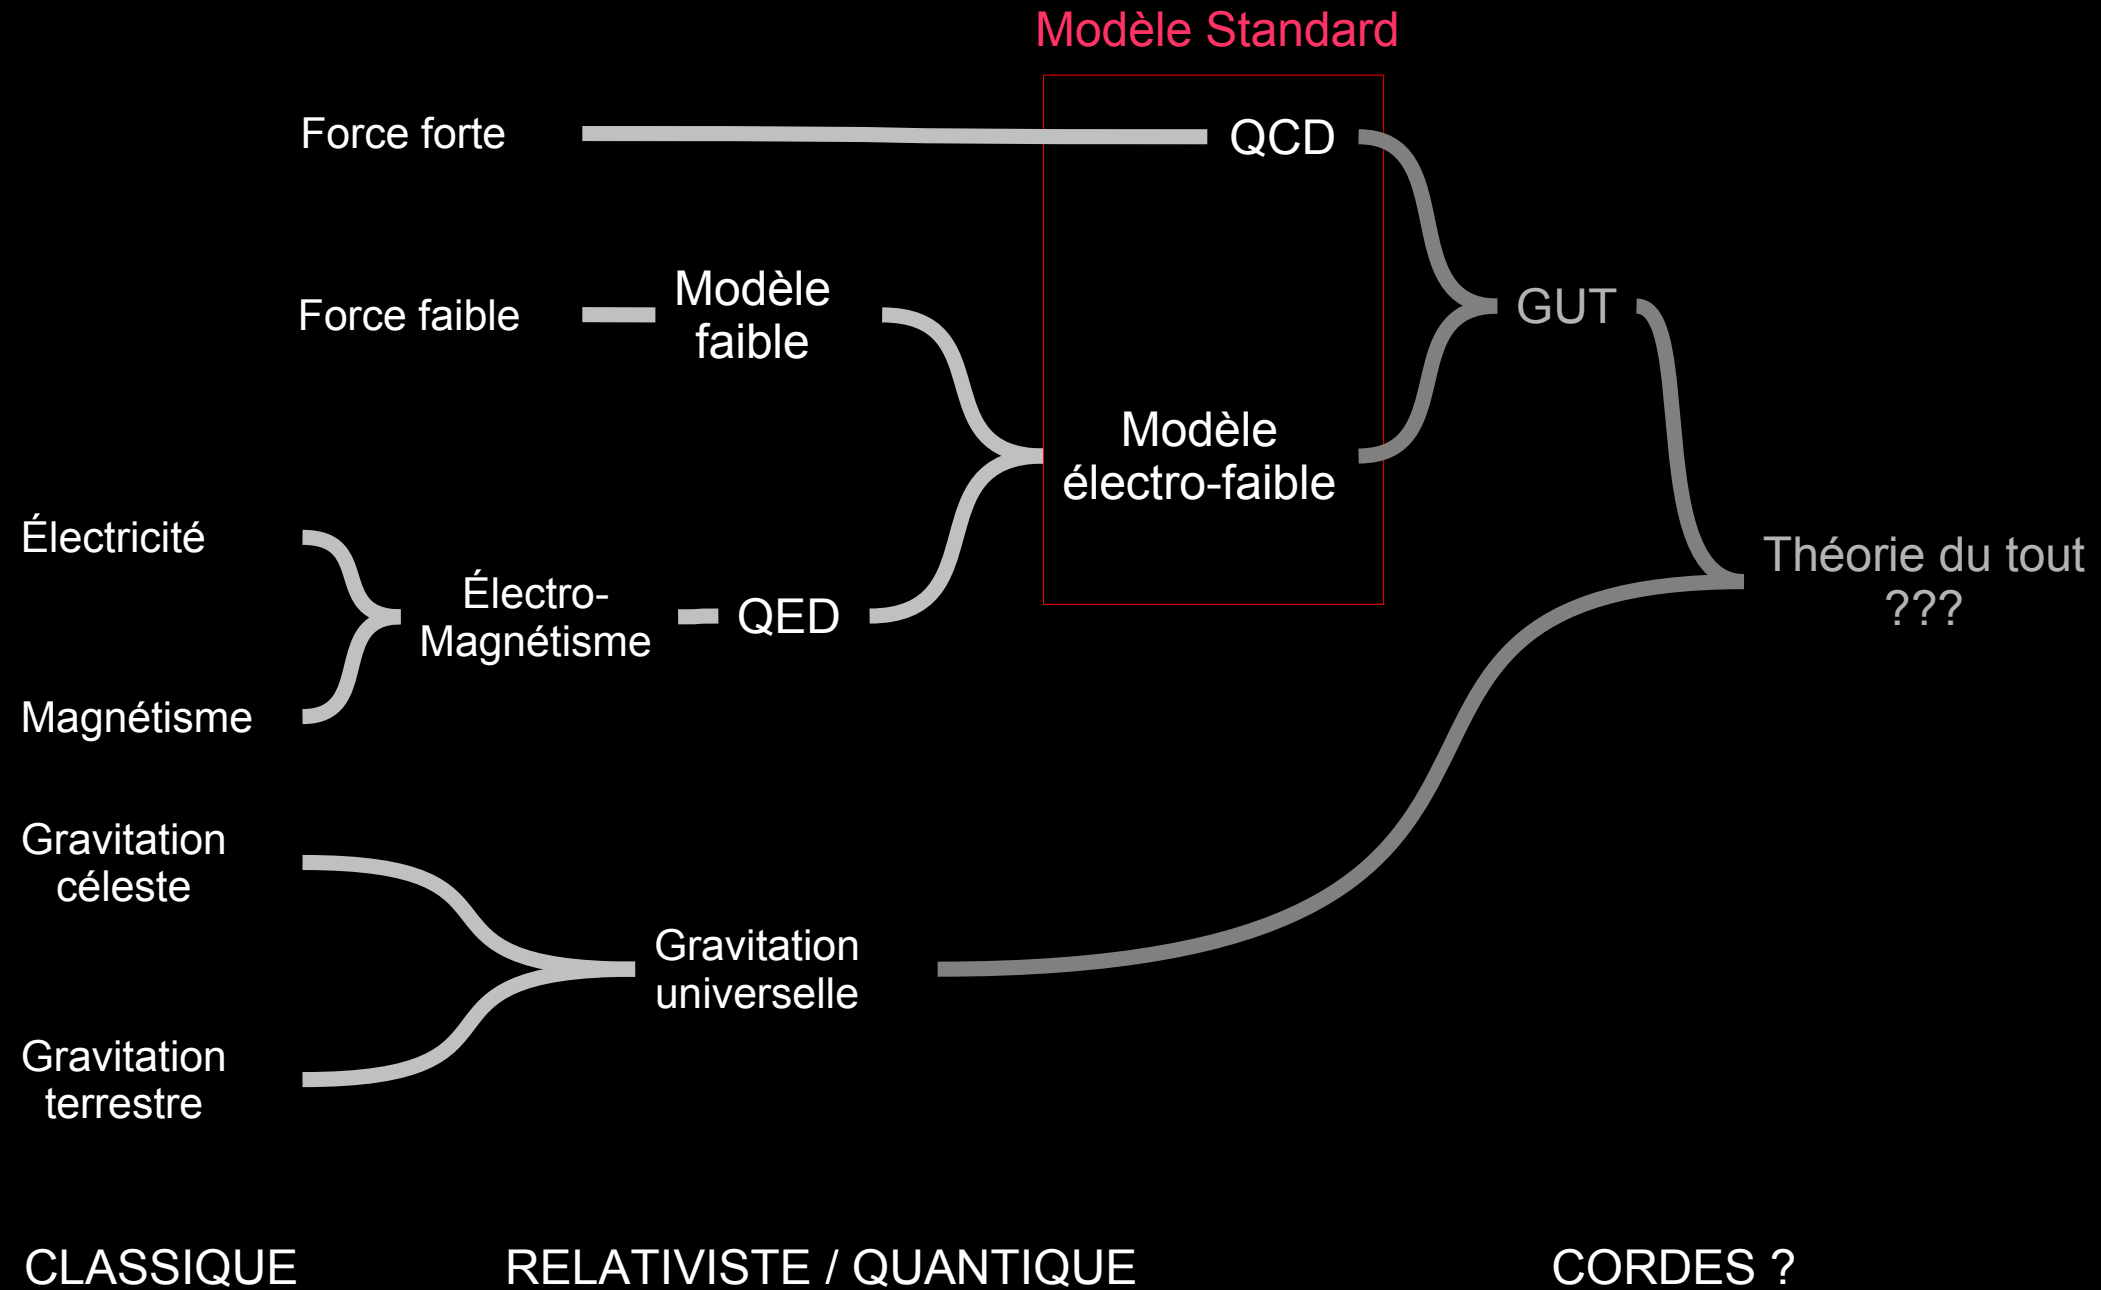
Modèle Standard

Force forte

QCD

Force faible

Modèle faible

GUT

Modèle électro-faible

Électricité

Électro-Magnétisme

QED

Théorie du tout ???

Magnétisme

Gravitation céleste

Gravitation universelle

Gravitation terrestre

CLASSIQUE

RELATIVISTE / QUANTIQUE

CORDES ?